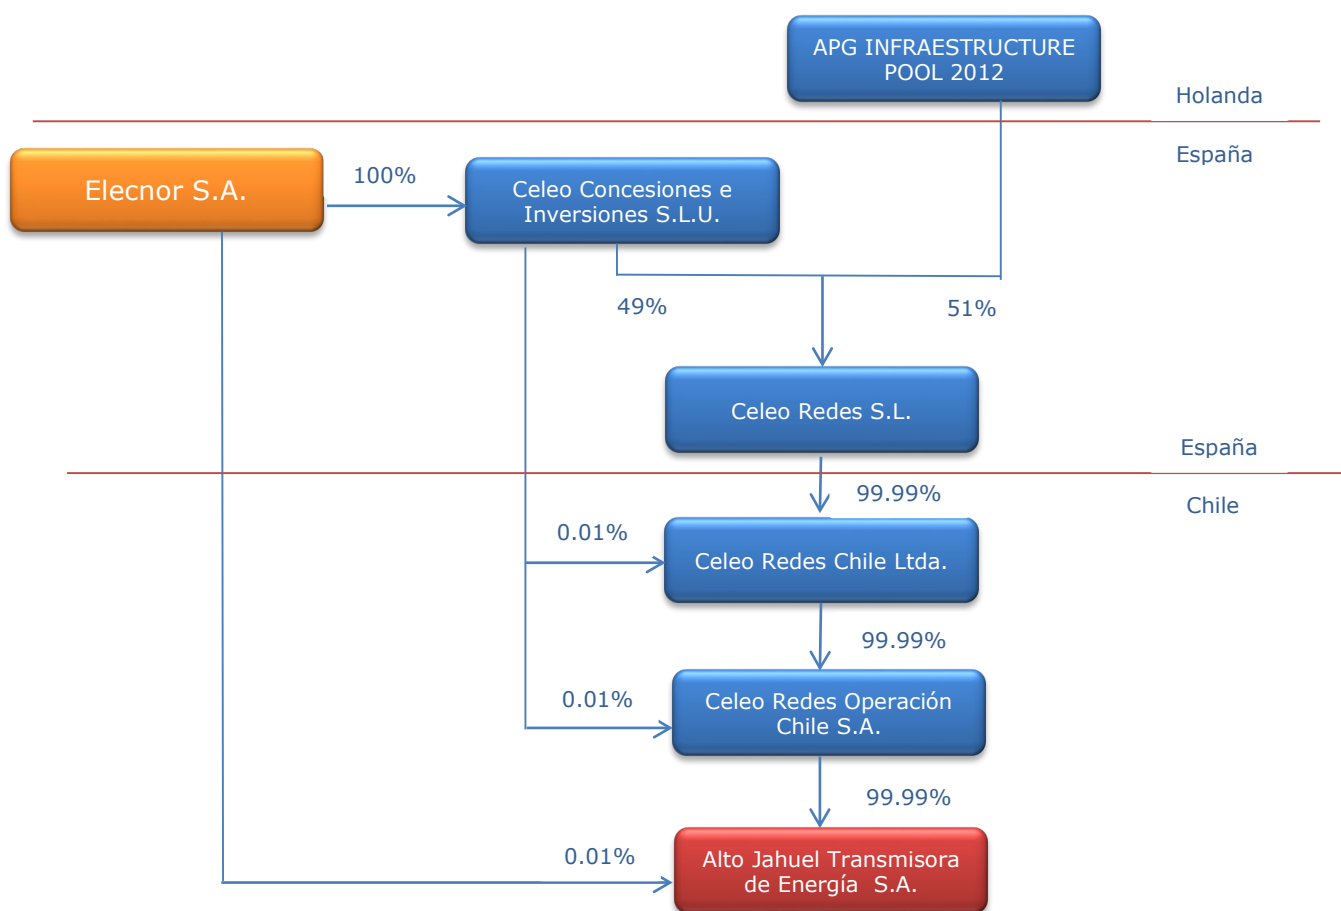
APG INFRAESTRUCTURE POOL 2012

Holanda

España

Elecnor S.A.

100%

Celeo Concesiones e Inversiones S.L.U.

49%

51%

Celeo Redes S.L.

España

Chile

99.99%

0.01%

Celeo Redes Chile Ltda.

99.99%

0.01%

Celeo Redes Operación Chile S.A.

99.99%

0.01%

Alto Jahuel Transmisora de Energía S.A.